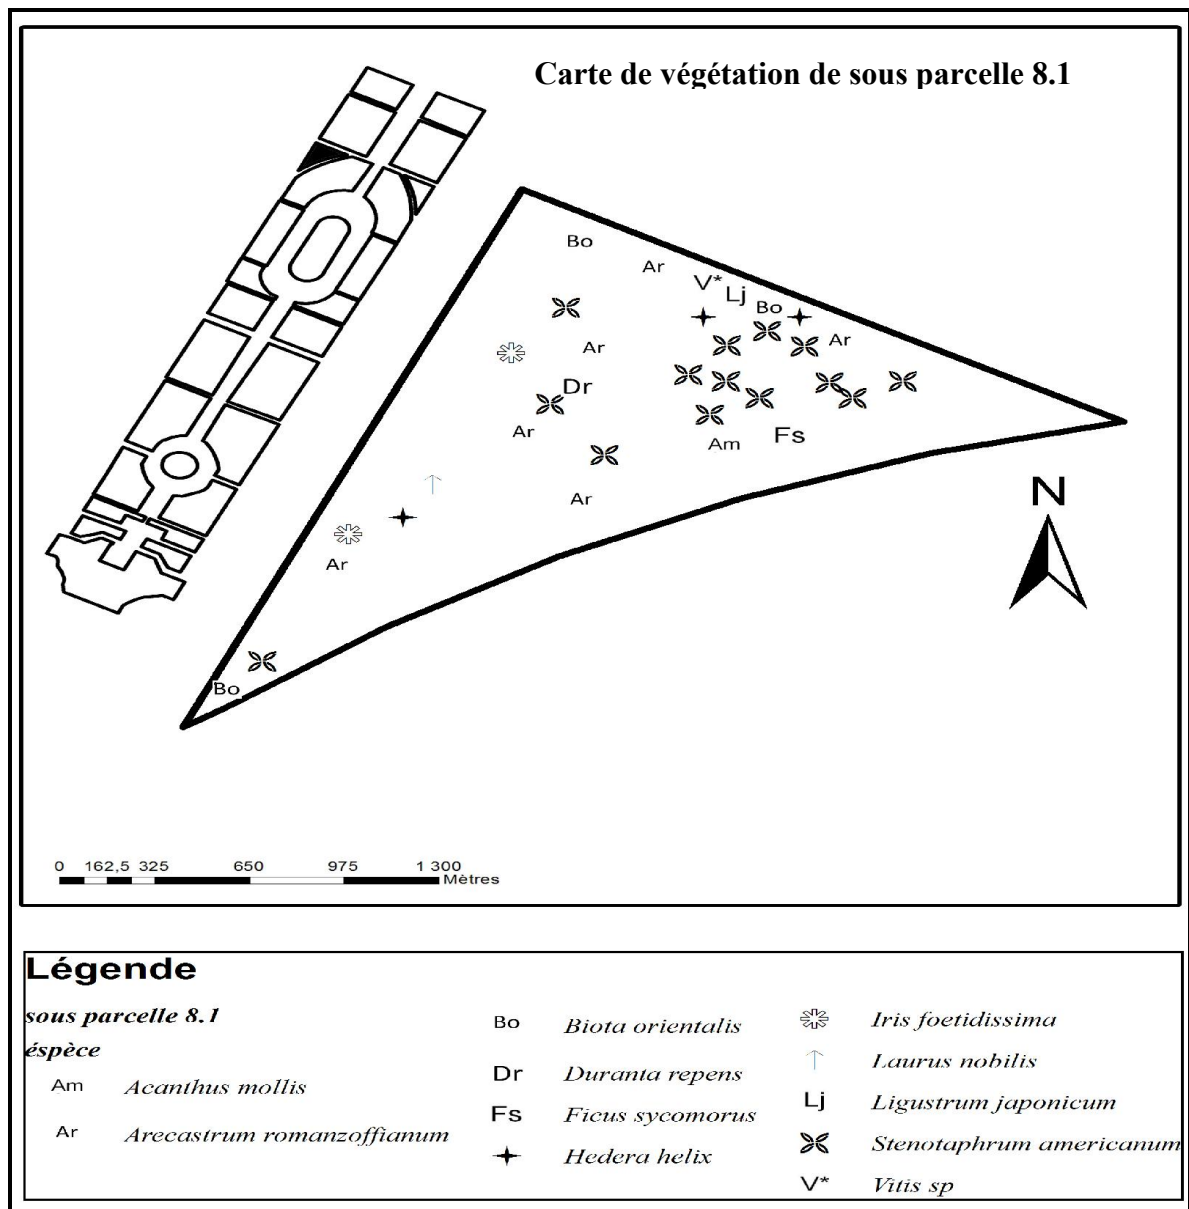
Carte de végétation de sous parcelle 8.1

Bo
Ar
V*
Lj
Bo
Ar
Ar
Dr
Ar
Am
Fs
Ar
Ar
Bo

N

0 162,5 325 650 975 1 300 Mètres

Légende

sous parcelle 8.1
éspèce
Am Acanthus mollis
Ar Arecastrum romanzoffianum
Bo Biota orientalis
Dr Duranta repens
Fs Ficus sycomorus
Hedera helix
Iris foetidissima
Laurus nobilis
Lj Ligustrum japonicum
Stenotaphrum americanum
V* Vitis sp